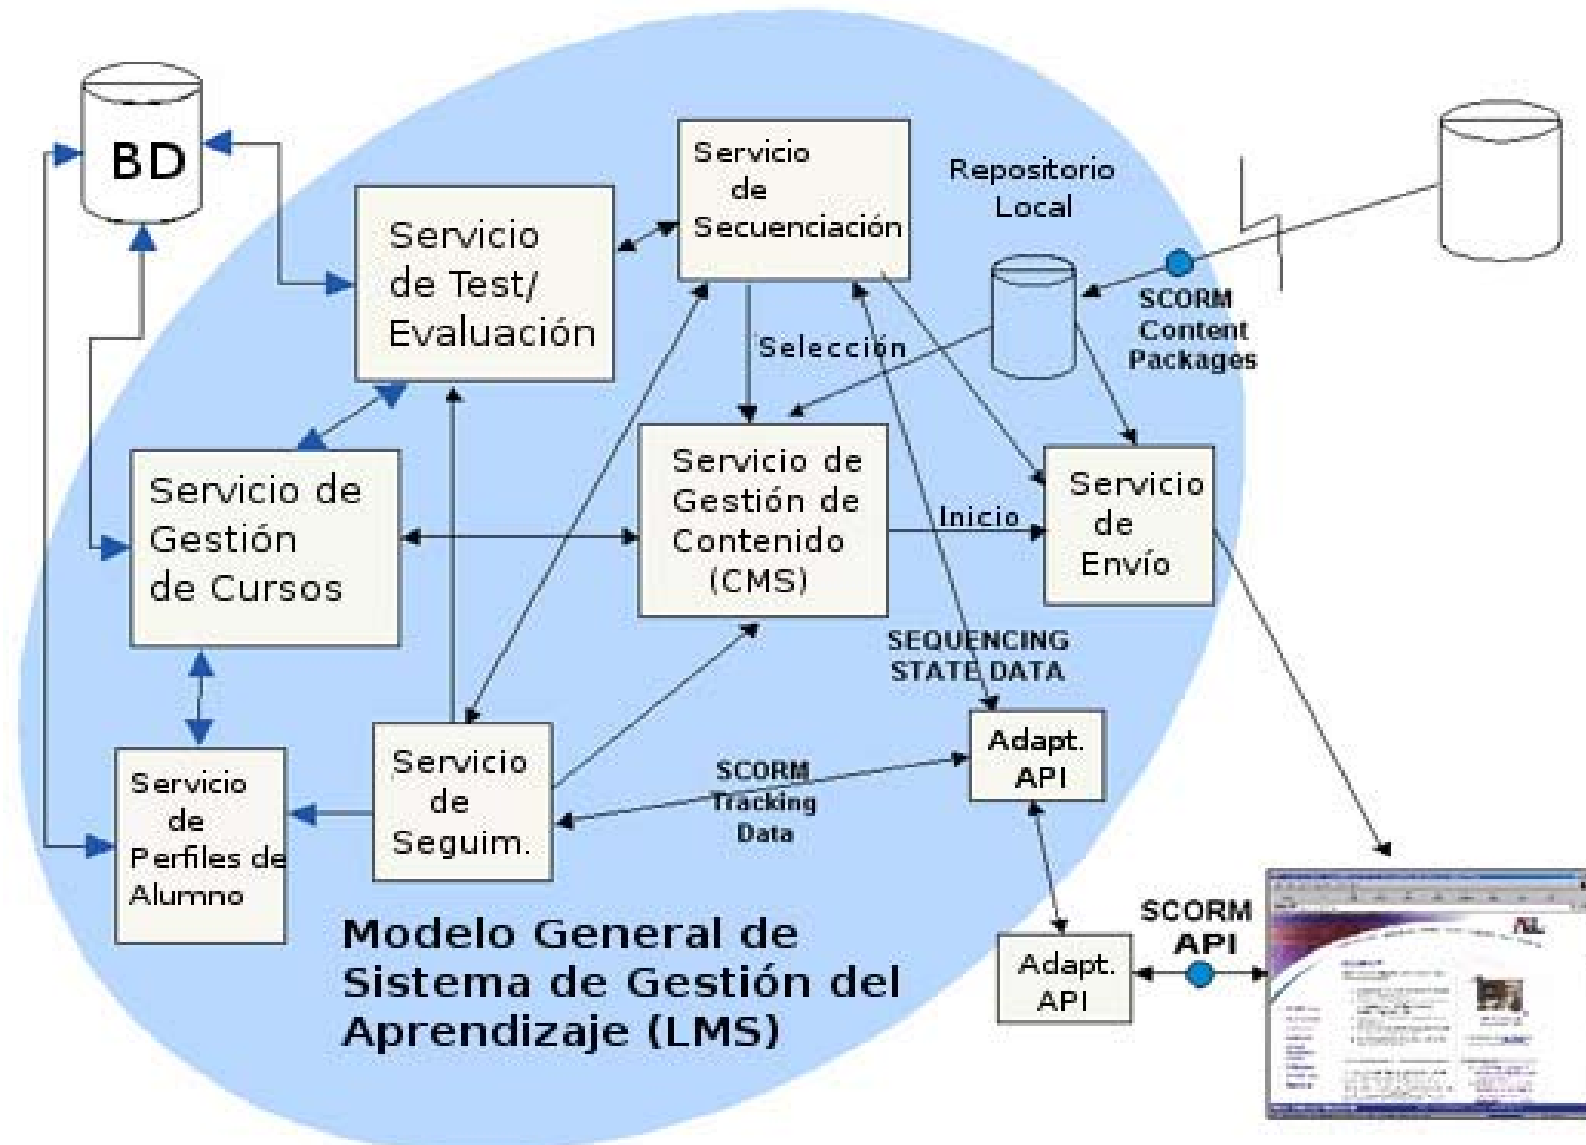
BD

Servicio de Test/ Evaluación

Servicio de Secuenciación

Repositorio Local

SCORM Content Packages

Selección

Servicio de Gestión de Cursos

Servicio de Gestión de Contenido (CMS)

Inicio

Servicio de Envío

SEQUENCING STATE DATA

Servicio de Perfiles de Alumno

Servicio de Seguim.

SCORM Tracking Data

Adapt. API

Adapt. API

SCORM API

Modelo General de Sistema de Gestión del Aprendizaje (LMS)

ADL